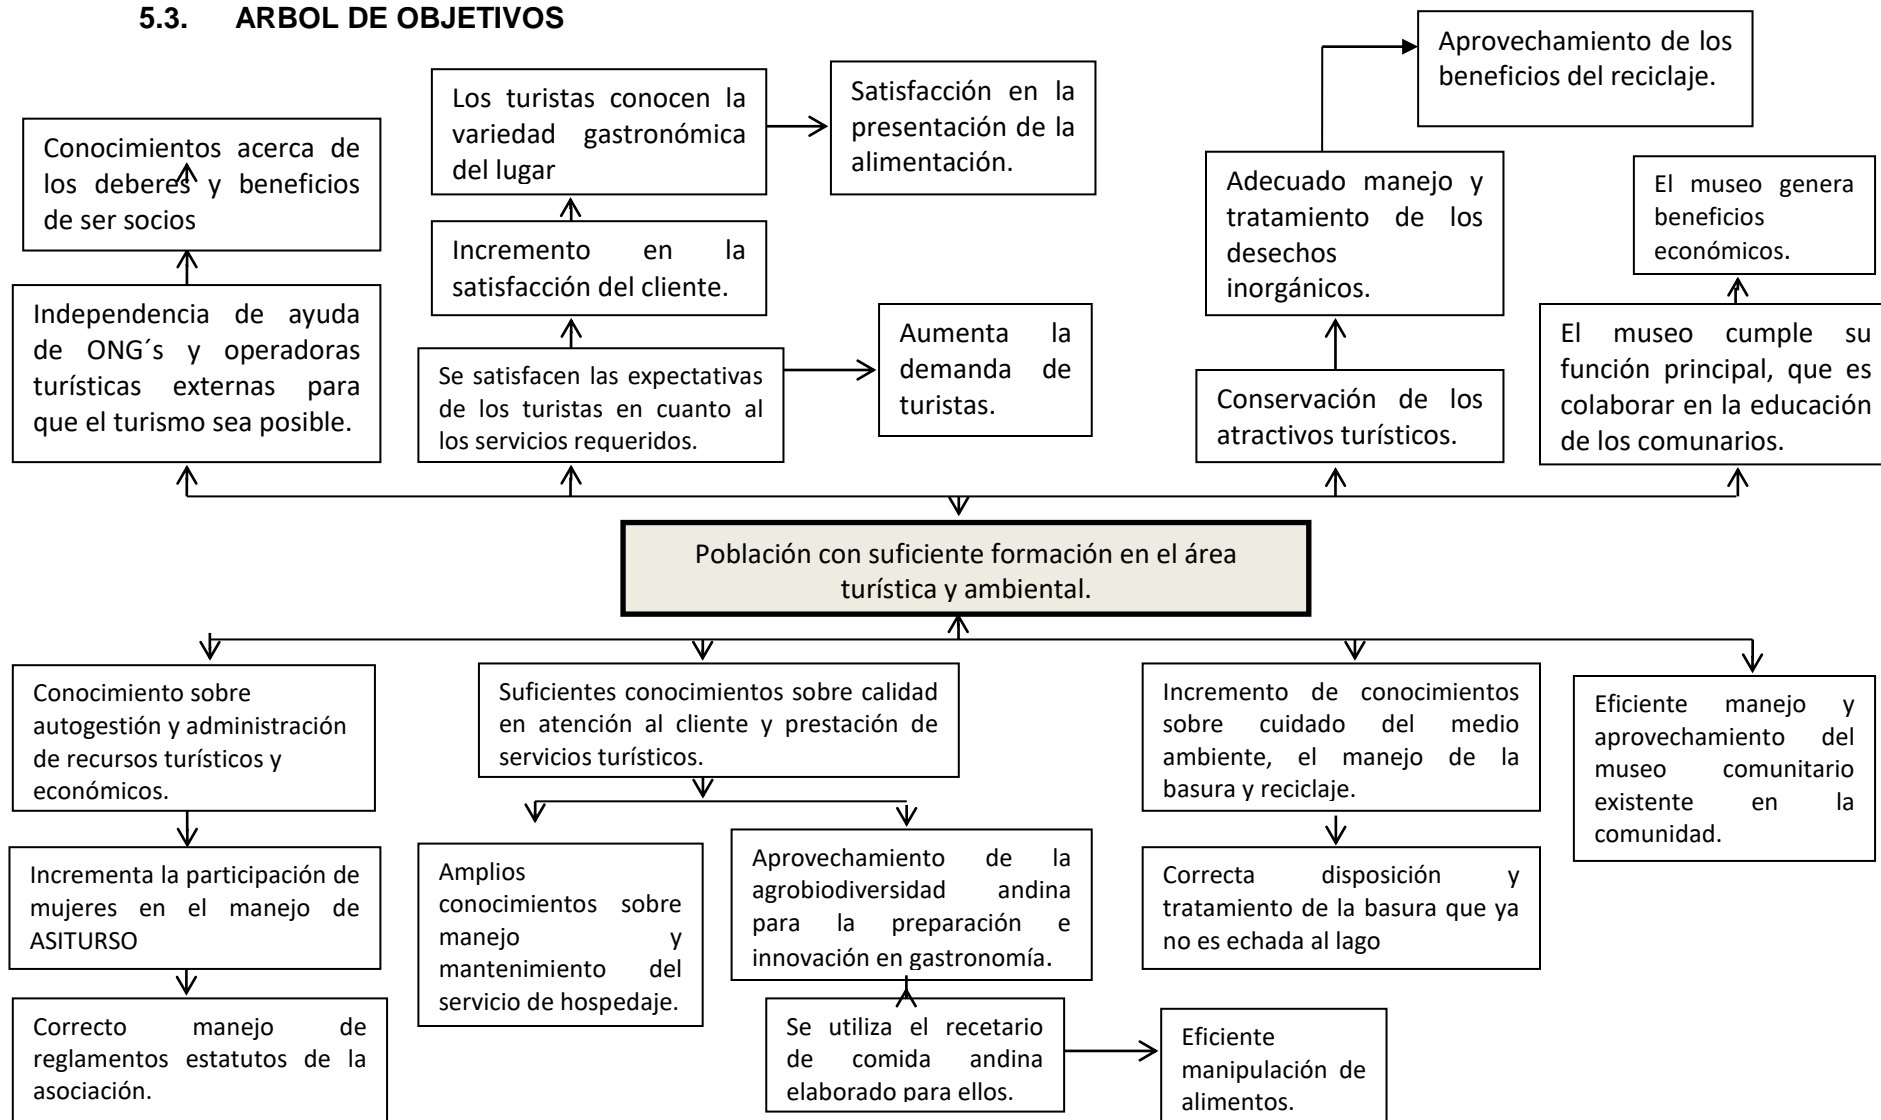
5.3. ARBOL DE OBJETIVOS

Conocimientos acerca de los deberes y beneficios de ser socios

Independencia de ayuda de ONG´s y operadoras turísticas externas para que el turismo sea posible.

Los turistas conocen la variedad gastronómica del lugar

Satisfacción en la presentación de la alimentación.

Incremento en la satisfacción del cliente.

Se satisfacen las expectativas de los turistas en cuanto al los servicios requeridos.

Aumenta la demanda de turistas.

Aprovechamiento de los beneficios del reciclaje.

Adecuado manejo y tratamiento de los desechos inorgánicos.

Conservación de los atractivos turísticos.

El museo genera beneficios económicos.

El museo cumple su función principal, que es colaborar en la educación de los comunarios.

Población con suficiente formación en el área turística y ambiental.

Conocimiento sobre autogestión y administración de recursos turísticos y económicos.

Incrementa la participación de mujeres en el manejo de ASITURSO

Correcto manejo de reglamentos estatutos de la asociación.

Suficientes conocimientos sobre calidad en atención al cliente y prestación de servicios turísticos.

Amplios conocimientos sobre manejo y mantenimiento del servicio de hospedaje.

Aprovechamiento de la agrobiodiversidad andina para la preparación e innovación en gastronomía.

Se utiliza el recetario de comida andina elaborado para ellos.

Eficiente manipulación de alimentos.

Incremento de conocimientos sobre cuidado del medio ambiente, el manejo de la basura y reciclaje.

Correcta disposición y tratamiento de la basura que ya no es echada al lago

Eficiente manejo y aprovechamiento del museo comunitario existente en la comunidad.